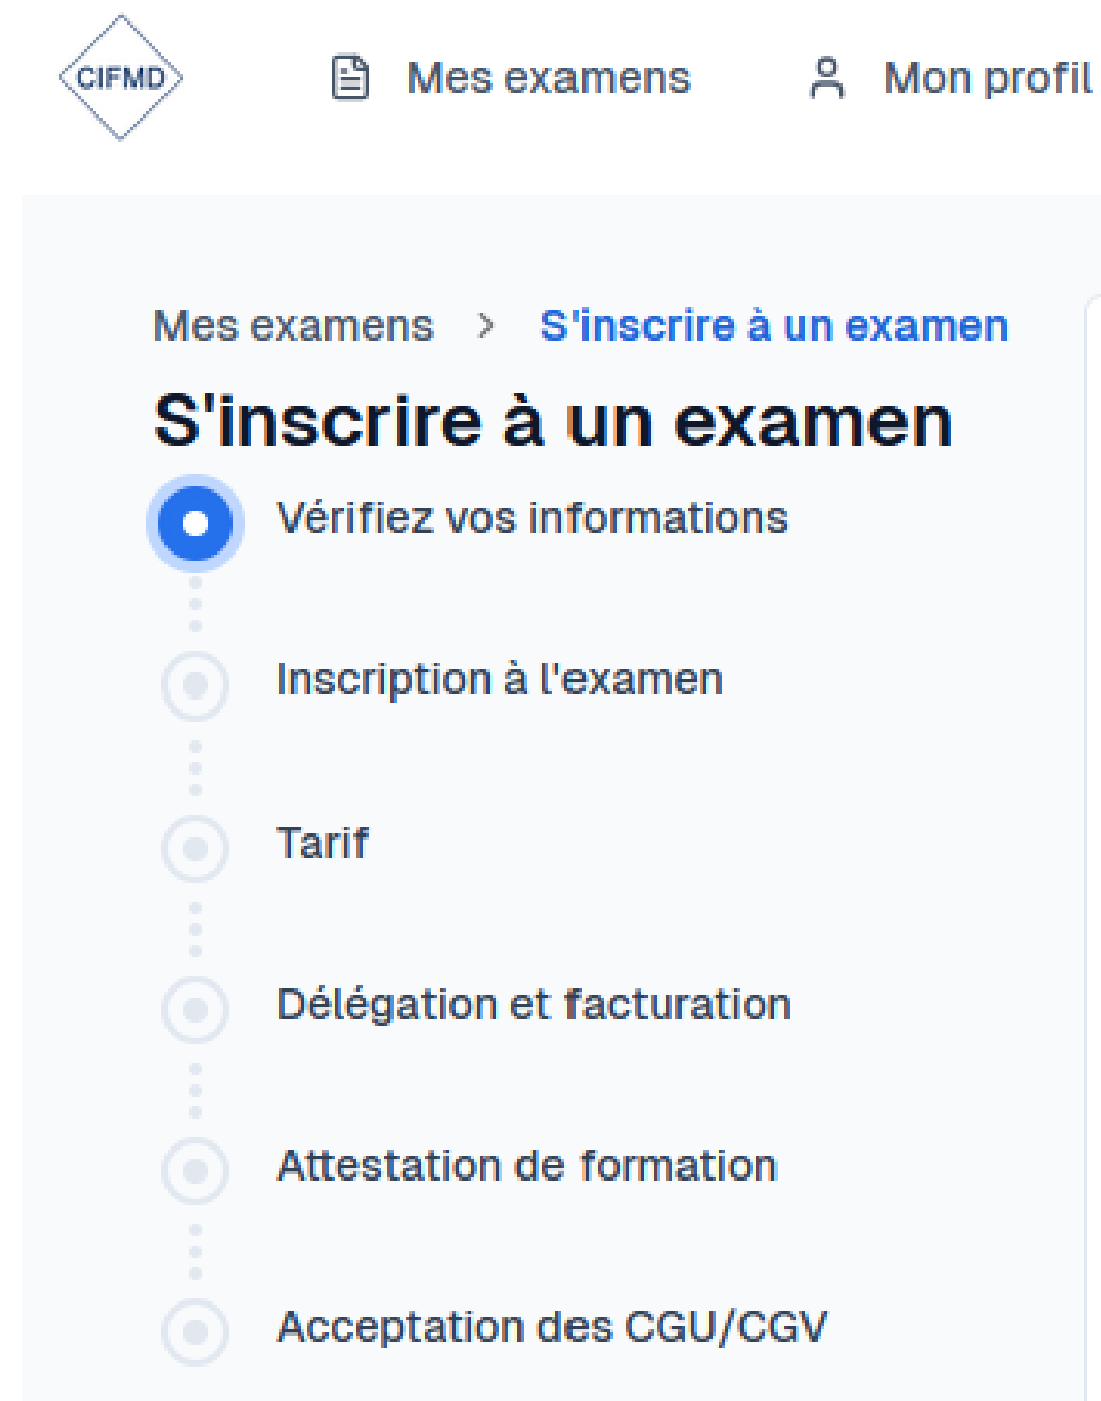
CIFMD

Mes examens

Mon profil

Mes examens > S'inscrire à un examen

S'inscrire à un examen

Vérifiez vos informations

Inscription à l'examen

Tarif

Délégation et facturation

Attestation de formation

Acceptation des CGU/CGV